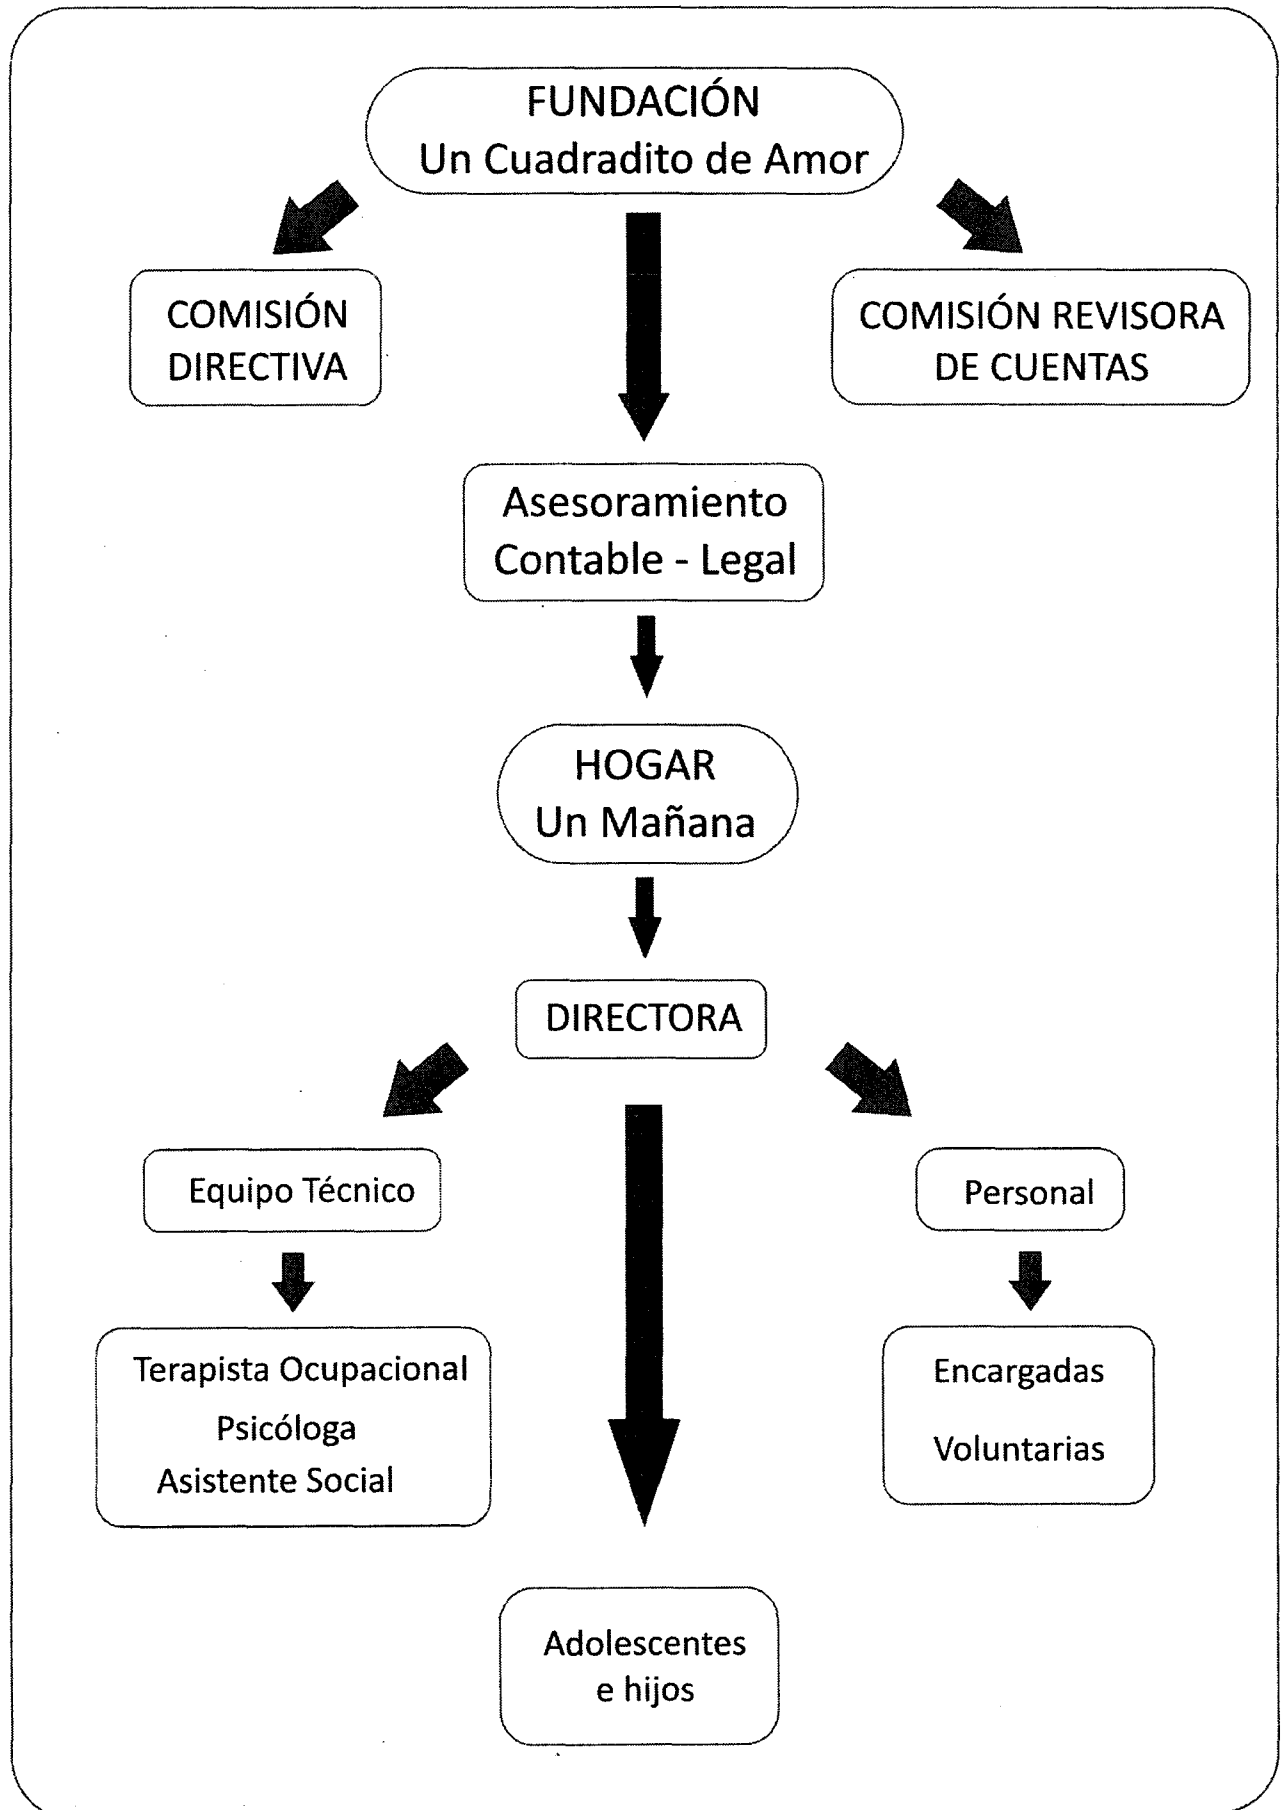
FUNDACIÓN
Un Cuadradito de Amor

COMISIÓN DIRECTIVA

COMISIÓN REVISORA DE CUENTAS

Asesoramiento
Contable - Legal

HOGAR
Un Mañana

DIRECTORA

Equipo Técnico

Personal

Terapista Ocupacional
Psicóloga
Asistente Social

Encargadas
Voluntarias

Adolescentes
e hijos